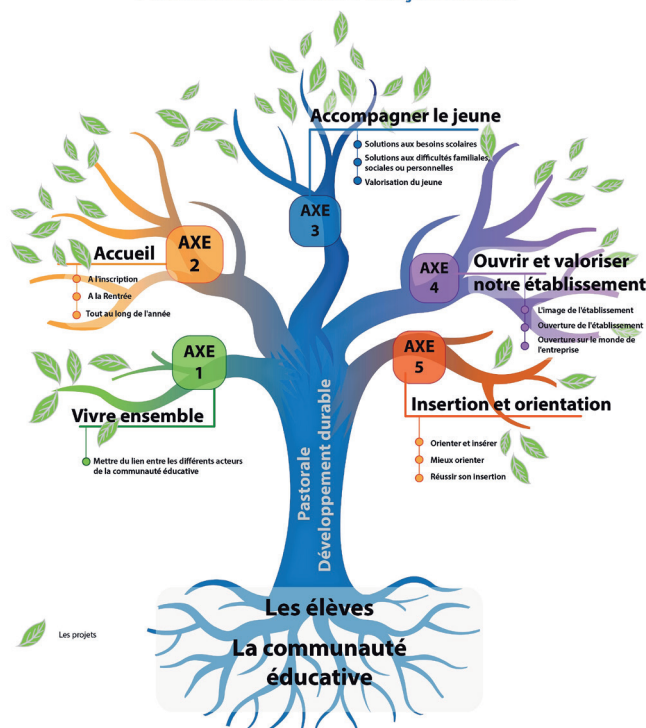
Accompagner le jeune

Solutions aux besoins scolaires

Solutions aux difficultés familiales, sociales ou personnelles

Valorisation du jeune

AXE 3

Accueil

AXE 2

A l'inscription

A la Rentrée

Tout au long de l'année

AXE 4

Ouvrir et valoriser notre établissement

L'image de l'établissement

Ouverture de l'établissement

Ouverture sur le monde de l'entreprise

AXE 1

Vivre ensemble

Mettre du lien entre les différents acteurs de la communauté éducative

AXE 5

Insertion et orientation

Orienter et insérer

Mieux orienter

Réussir son insertion

Pastorale

Développement durable

Les élèves

La communauté éducative

Les projets